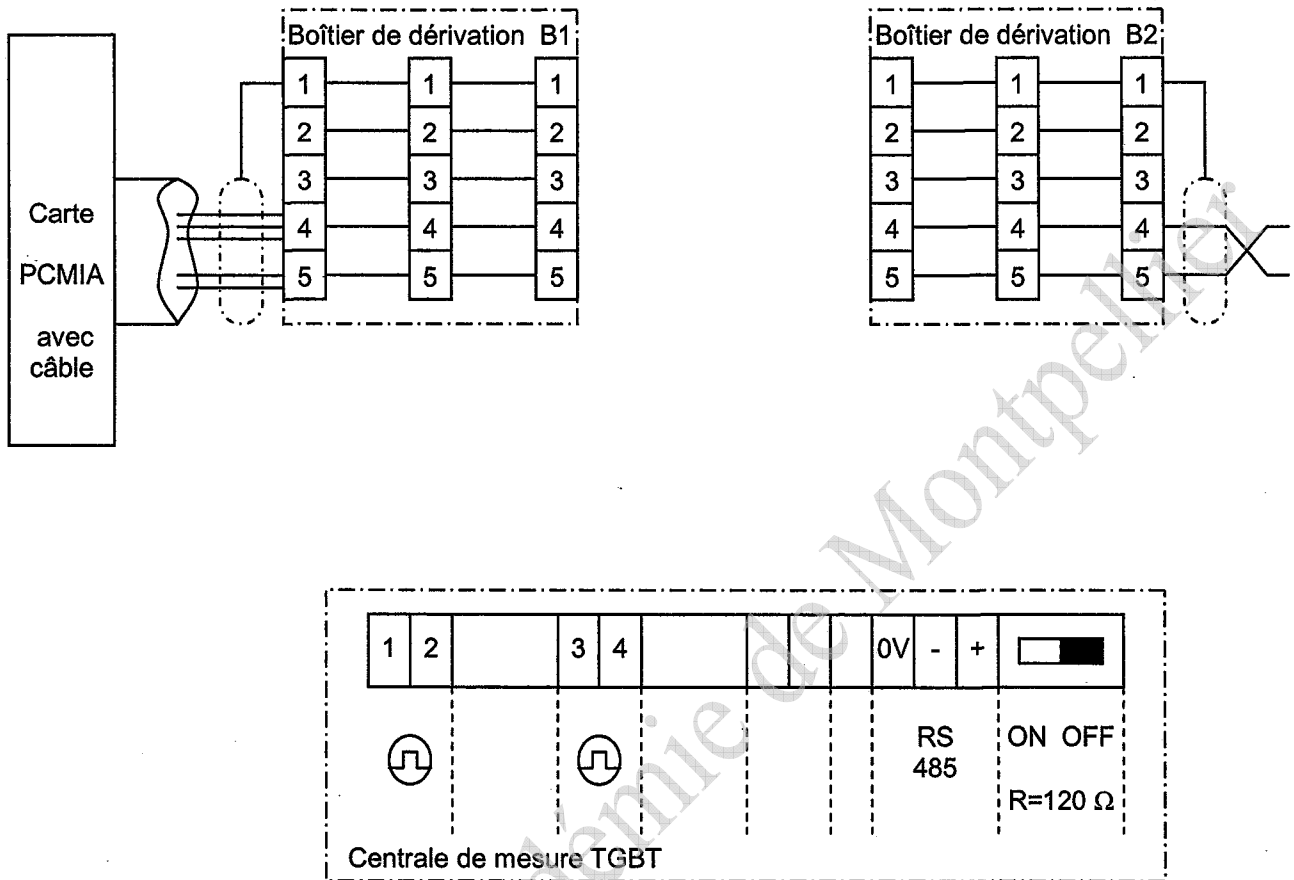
Carte
PCMIA
avec câble

Boîtier de dérivation B1
1 1 1
2 2 2
3 3 3
4 4 4
5 5 5

Boîtier de dérivation B2
1 1 1
2 2 2
3 3 3
4 4 4
5 5 5

1 2 3 4 0V - +

RS 485

ON OFF
R=120 $\Omega$

Centrale de mesure TGBT

Académie de Montpellier